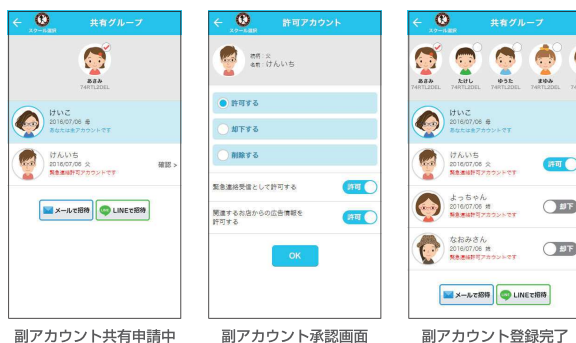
← スクール選択 共有グループ

あさみ
74R7L2OEL

けいこ
2016/07/06 母
あなたは主アカウントです

けんいち
2016/07/06 父
緊急連絡許可アカウントです
確認 >

メールで招待 LINEで招待

副アカウント共有申請中

← スクール選択 許可アカウント

続柄：父
名前：けんいち

許可する
却下する
削除する

緊急連絡受信として許可する 許可

関連するお店からの広告情報を許可する 許可

OK

副アカウント承認画面

← スクール選択 共有グループ

あさみ 74R7L2OEL
たけし 74R7L2OEL
ゆうた 74R7L2OEL
まゆみ 74R7L2OEL

けいこ
2016/07/06 母
あなたは主アカウントです

けんいち
2016/07/06 父
緊急連絡許可アカウントです
許可

よっちゃん
2016/07/06 祖
緊急連絡許可アカウントです
却下

なおみさん
2016/07/06 祖
緊急連絡許可アカウントです
却下

メールで招待 LINEで招待

副アカウント登録完了